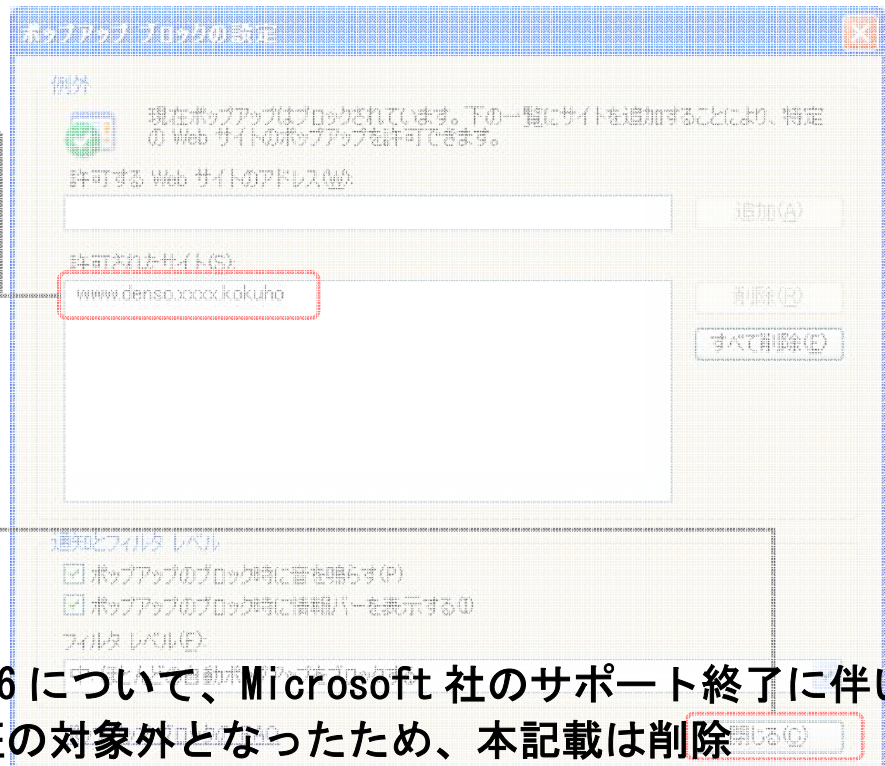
ポップアップ ブロックの設定

例外

現在ポップアップはブロックされています。下の一覧にサイトを追加することにより、特定の Web サイトのポップアップを許可できます。

許可する Web サイトのアドレス(W):

追加(A)

許可されたサイト(S):

www.denso.xxxx.kokuho

削除(R)

すべて削除(E)

通知とフィルタ レベル

ポップアップのブロック時に音を鳴らす(P)

ポップアップのブロック時に情報バーを表示する(I)

フィルタ レベル(F):

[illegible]

閉じる(C)

6 について、Microsoft 社のサポート終了に伴い
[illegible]の対象外となったため、本記載は削除